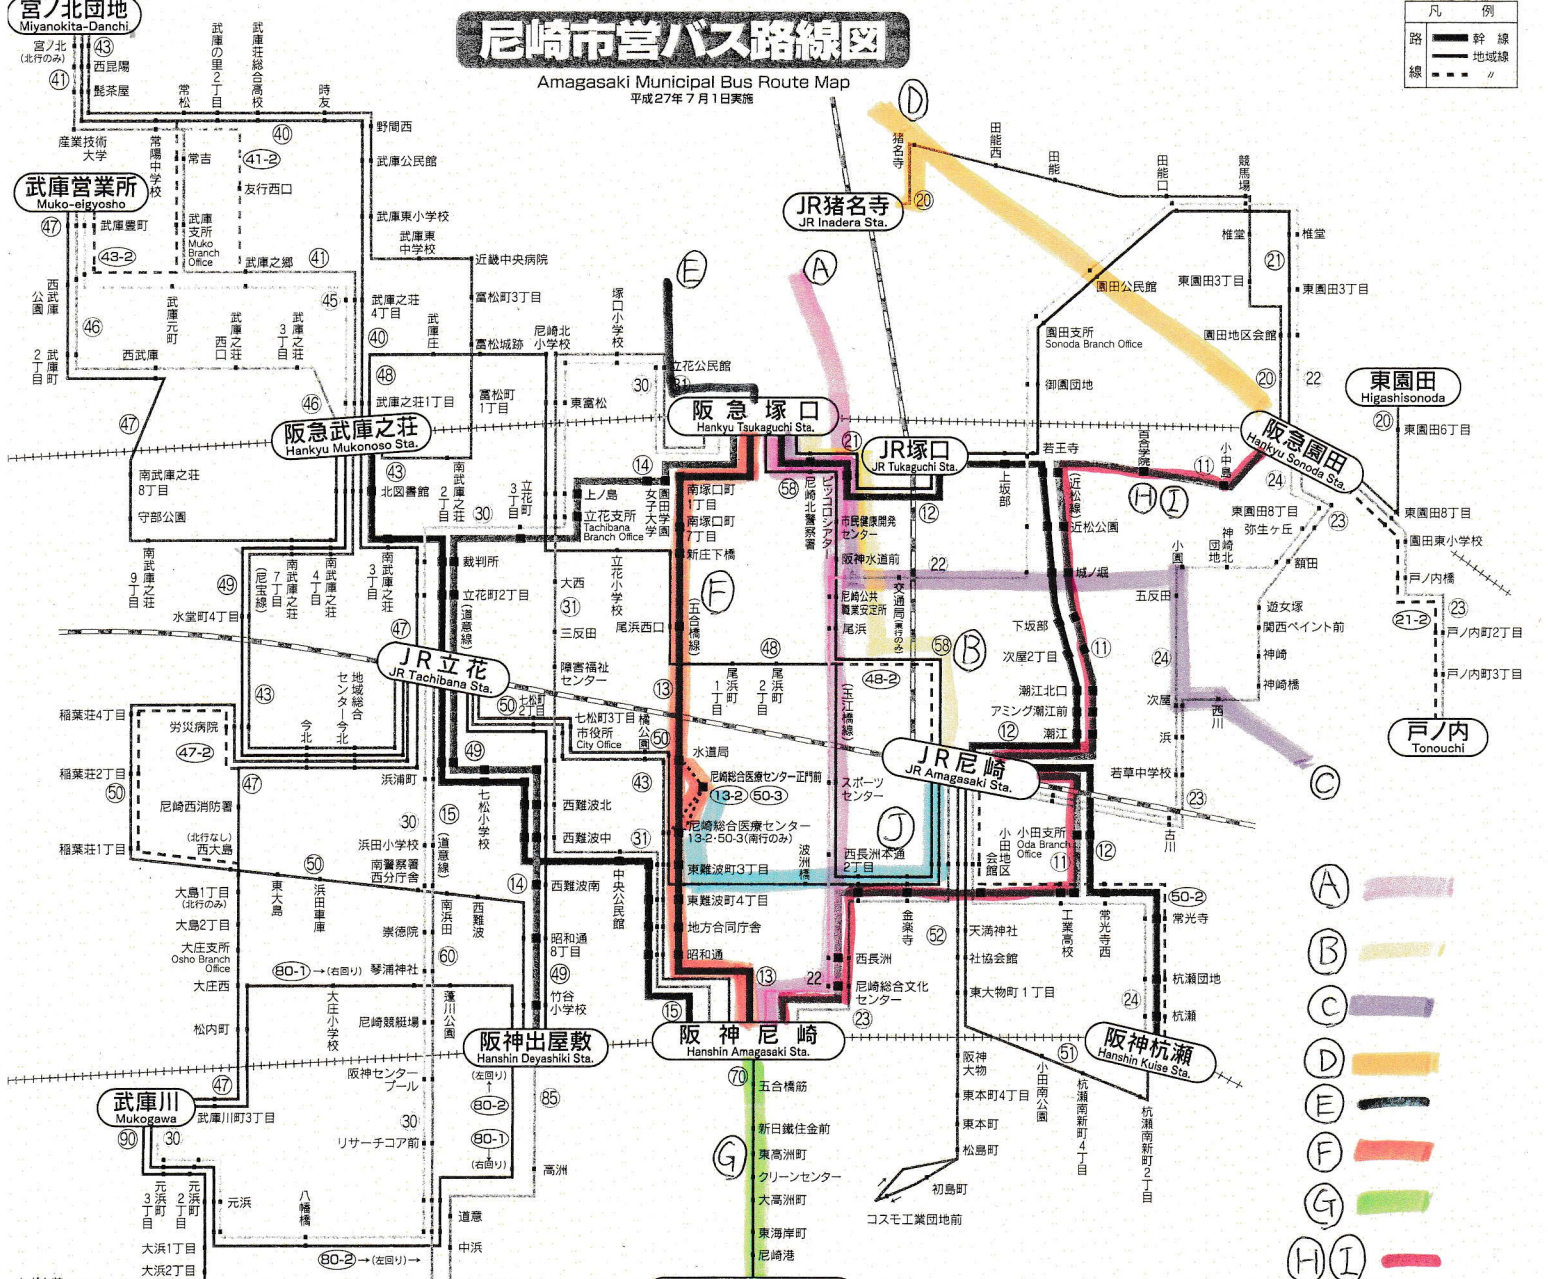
尼崎市営バス路線図
Amagasaki Municipal Bus Route Map
平成27年7月1日実施

凡例
路線 幹線
地域線
〃

宮ノ北団地
Miyanokita-Danchi
宮ノ北(北行のみ)
43
西昆陽
41
髭茶屋
常松
武庫の里2丁目
武庫荘総合高校
時友
産業技術大学
常陽中学校
常吉
40
41-2
野間西
武庫公民館
友行西口
武庫営業所
Muko-eigyosho
47
武庫豊町
43-2
武庫支所 Muko Branch Office
武庫之郷
41
武庫東小学校
武庫東中学校
近畿中央病院
西武庫公園
46
武庫元町
武庫之荘西口
武庫之荘3丁目
45
武庫之荘4丁目
40
武庫庄
富松町3丁目
富松城跡
尼崎北小学校
塚口小学校
E
A
D
猪名寺
20
JR猪名寺
JR Inadera Sta.
田能西
田能
田能口
競馬場
椎堂
椎堂
21
園田公民館
東園田3丁目
東園田3丁目
園田支所 Sonoda Branch Office
園田地区会館
御園団地
20
22
東園田
Higashisonoda
20
東園田6丁目
2丁目武庫町
西武庫
47
48
武庫之荘1丁目
46
阪急武庫之荘
Hankyu Mukonoso Sta.
富松町1丁目
東富松
30
31
立花公民館
阪急塚口
Hankyu Tsukaguchi Sta.
21
JR塚口
JR Tukaguchi Sta.
若王寺
百合学院
小中島
11
阪急園田
Hankyu Sonoda Sta.
24
南武庫之荘8丁目
守部公園
43
北図書館
南武庫之荘2丁目
30
3丁目立花
14
上ノ島
立花支所 Tachibana Branch Office
園田女子大学
南塚口町1丁目
南塚口町7丁目
新庄下橋
58
尼崎北警察署
ピッコロシアター
市民健康開発センター
12
上坂部
近松線
近松公園
H I
東園田8丁目
弥生ケ丘
23
神崎団地北
額田
園田東小学校
戸ノ内橋
南武庫之荘9丁目
49
南武庫之荘7丁目(尼宝線)
南武庫之荘4丁目
南武庫之荘3丁目
裁判所
大西
立花町2丁目(道意線)
31
立花小学校
F
(五合橋線)
阪神水道前
尼崎公共職業安定所
尾浜
(道意線)(南行のみ)
22
城ノ堀
小園
五反田
遊女塚
関西ペイント前
神崎
神崎橋
23
21-2
戸ノ内町2丁目
戸ノ内町3丁目
水堂町4丁目
47
JR立花
JR Tachibana Sta.
三反田
尾浜西口
障害福祉センター
48
尾浜町1丁目
尾浜町2丁目
58
B
下坂部
次屋2丁目
11
24
次屋
西川
戸ノ内
Tonouchi
43
地域総合センター今北
今北
50
七松町2丁目
13
七松町3丁目
市役所 City Office
橘公園
60
48-2
(玉江橋線)
潮江北口
アミング潮江前
12
潮江
稲葉荘4丁目
労災病院
47-2
稲葉荘2丁目
50
47
尼崎西消防署
浜浦町
49
七松小学校
43
水道局
尼崎総合医療センター正門前
13-2
50-3
スポーツセンター
JR尼崎
JR Amagasaki Sta.
若草中学校
浜
23
C
古川
西難波北
西難波中
31
尼崎総合医療センター
13-2・50-3(南行のみ)
J
西長洲本通2丁目
波洲橋
小田支所 Oda Branch Office
小田地区会館
11
12
稲葉荘1丁目
(北行なし)西大島
30
浜田小学校
15
(道意線)
南警察署西分庁舎
東難波町3丁目
50
大島1丁目(北行のみ)
東大島
浜田車庫
南浜田
14
西難波南
中央公民館
東難波町4丁目
金楽寺
52
天満神社
工業高校
常光寺西
50-2
常光寺
大島2丁目
崇徳院
60
西難波
昭和通8丁目
地方合同庁舎
昭和通
13
22
西長洲
社協会館
尼崎総合文化センター
23
東大物町1丁目
24
杭瀬団地
杭瀬
大庄支所 Osho Branch Office
80-1→(右回り)
琴浦神社
大庄西
49
竹谷小学校
松内町
大庄小学校
尼崎競艇場
蓬川公園
15
阪神尼崎
Hanshin Amagasaki Sta.
阪神出屋敷
Hanshin Deyashiki Sta.
阪神杭瀬
Hanshin Kuise Sta.
51
小田南公園
阪神大物
東本町4丁目
東本町
松島町
杭瀬南新町4丁目
杭瀬南新町2丁目
阪神センタープール
(左回り)
80-2
85
70
五合橋筋
47
武庫川
Mukogawa
90
武庫川町3丁目
30
30
リサーチコア前
80-1
(右回り)
新日鐵住金前
G
東高洲町
クリーンセンター
大高洲町
初島町
コスモ工業団地前
元浜3丁目
元浜2丁目
元浜
八幡橋
高洲
道意
中浜
東海岸町
尼崎港
大浜1丁目
大浜2丁目
80-2→(左回り)→
A
B
C
D
E
F
G
H I